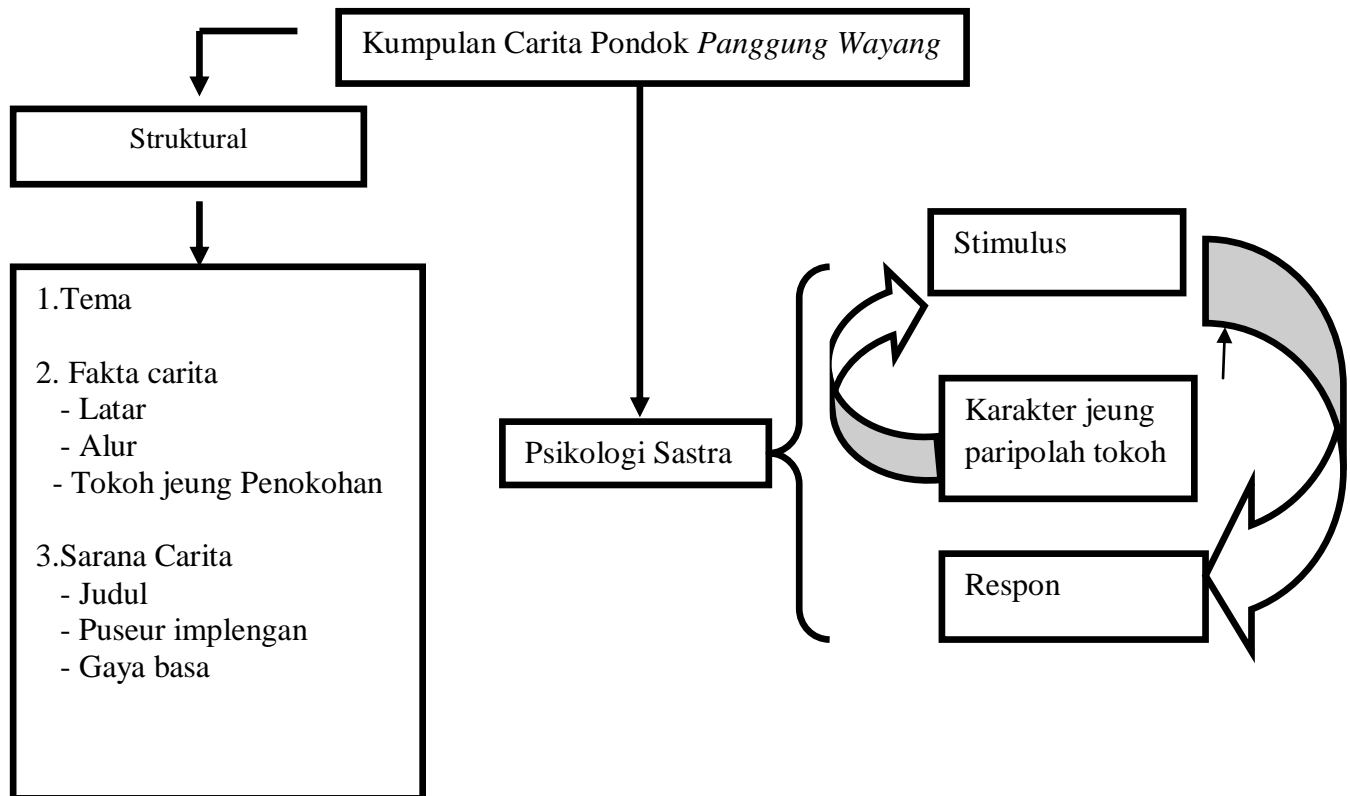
Kumpulan Carita Pondok *Panggung Wayang*

Struktural

1.Tema

2. Fakta carita
- Latar
- Alur
- Tokoh jeung Penokohan

3.Sarana Carita
- Judul
- Puseur implengan
- Gaya basa

Psikologi Sastra

Stimulus

Karakter jeung paripolah tokoh

Respon